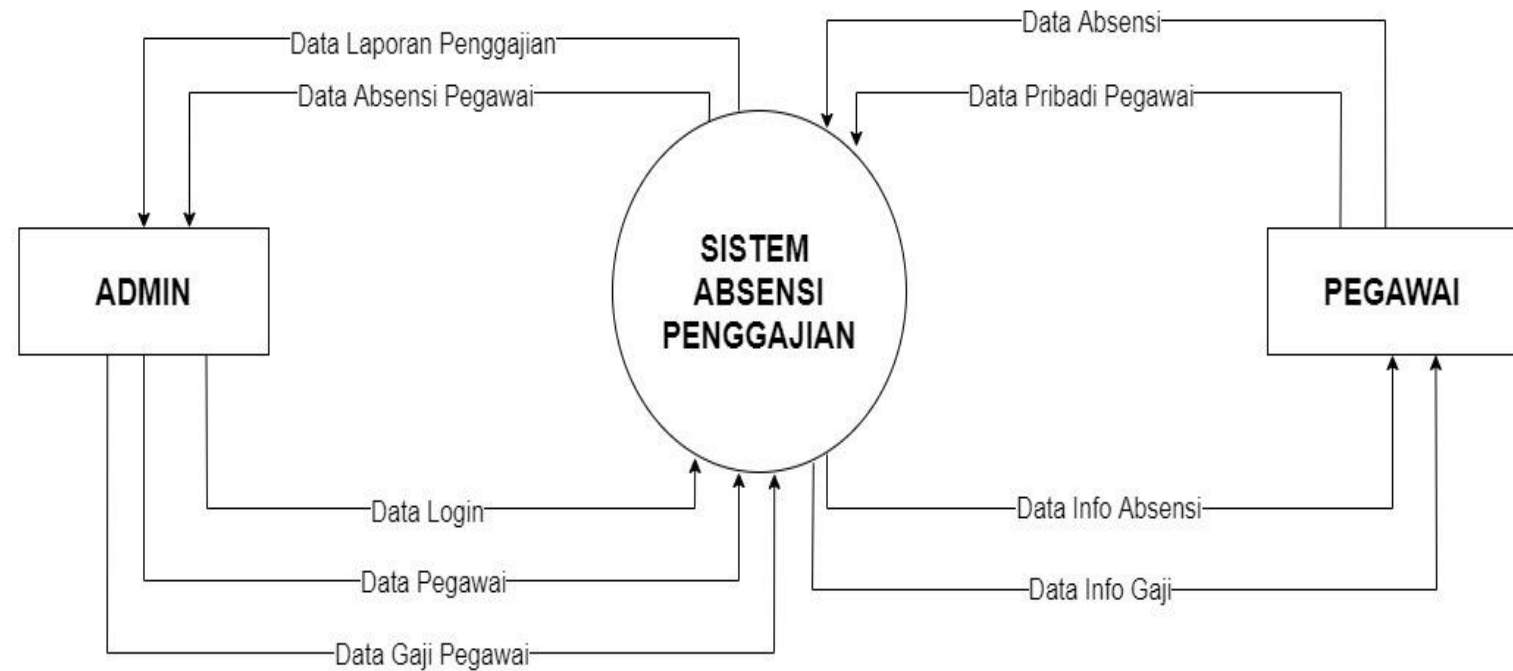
Data Laporan Penggajian

Data Absensi Pegawai

Data Absensi

Data Pribadi Pegawai

ADMIN

SISTEM ABSENSI PENGGAJIAN

PEGAWAI

Data Login

Data Pegawai

Data Gaji Pegawai

Data Info Absensi

Data Info Gaji